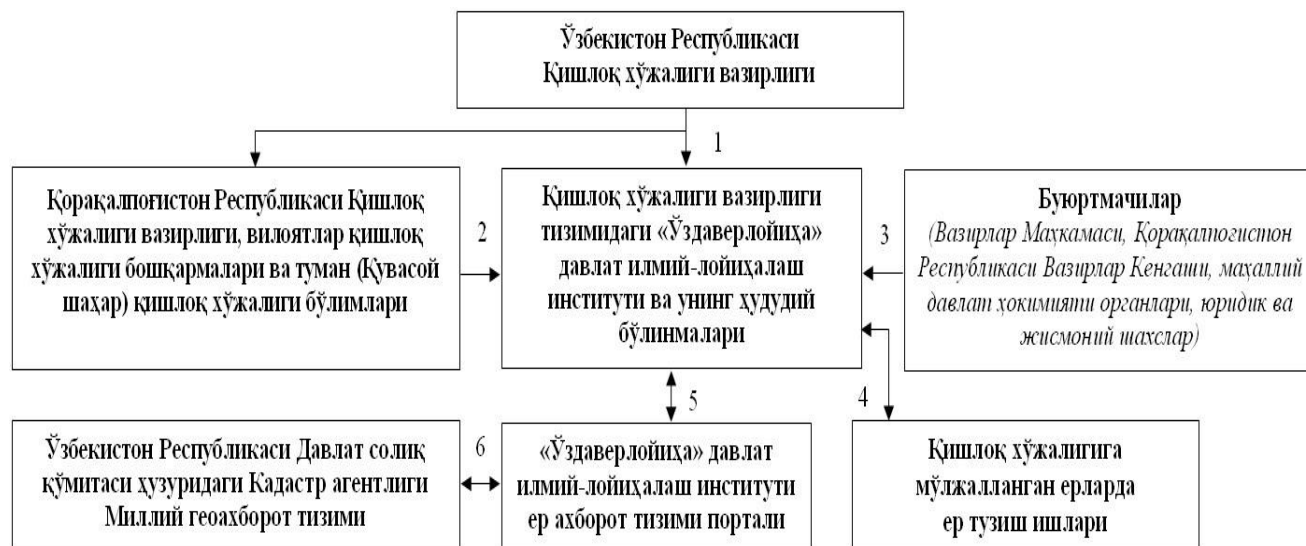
Ўзбекистон Республикаси Қишлоқ хўжалиги вазирлиги

1

Қорақалпоғистон Республикаси Қишлоқ хўжалиги вазирлиги, вилоятлар қишлоқ хўжалиги бошқармалари ва туман (Қувасой шаҳар) қишлоқ хўжалиги бўлимлари

2

Қишлоқ хўжалиги вазирлиги тизимидаги «Ўздаверлойиҳа» давлат илмий-лойиҳалаш институти ва унинг ҳудудий бўлинмалари

3

Буюртмачилар
(Вазирлар Маҳкамаси, Қорақалпоғистон Республикаси Вазирлар Кенгаши, маҳаллий давлат ҳокимияти органлари, юридик ва жисмоний шахслар)

5

4

Ўзбекистон Республикаси Давлат солиқ қўмитаси ҳузуридаги Кадастр агентлиги Миллий геоахборот тизими

6

«Ўздаверлойиҳа» давлат илмий-лойиҳалаш институти ер ахборот тизими портали

Қишлоқ хўжалигига мўлжалланган ерларда ер тузиш ишлари